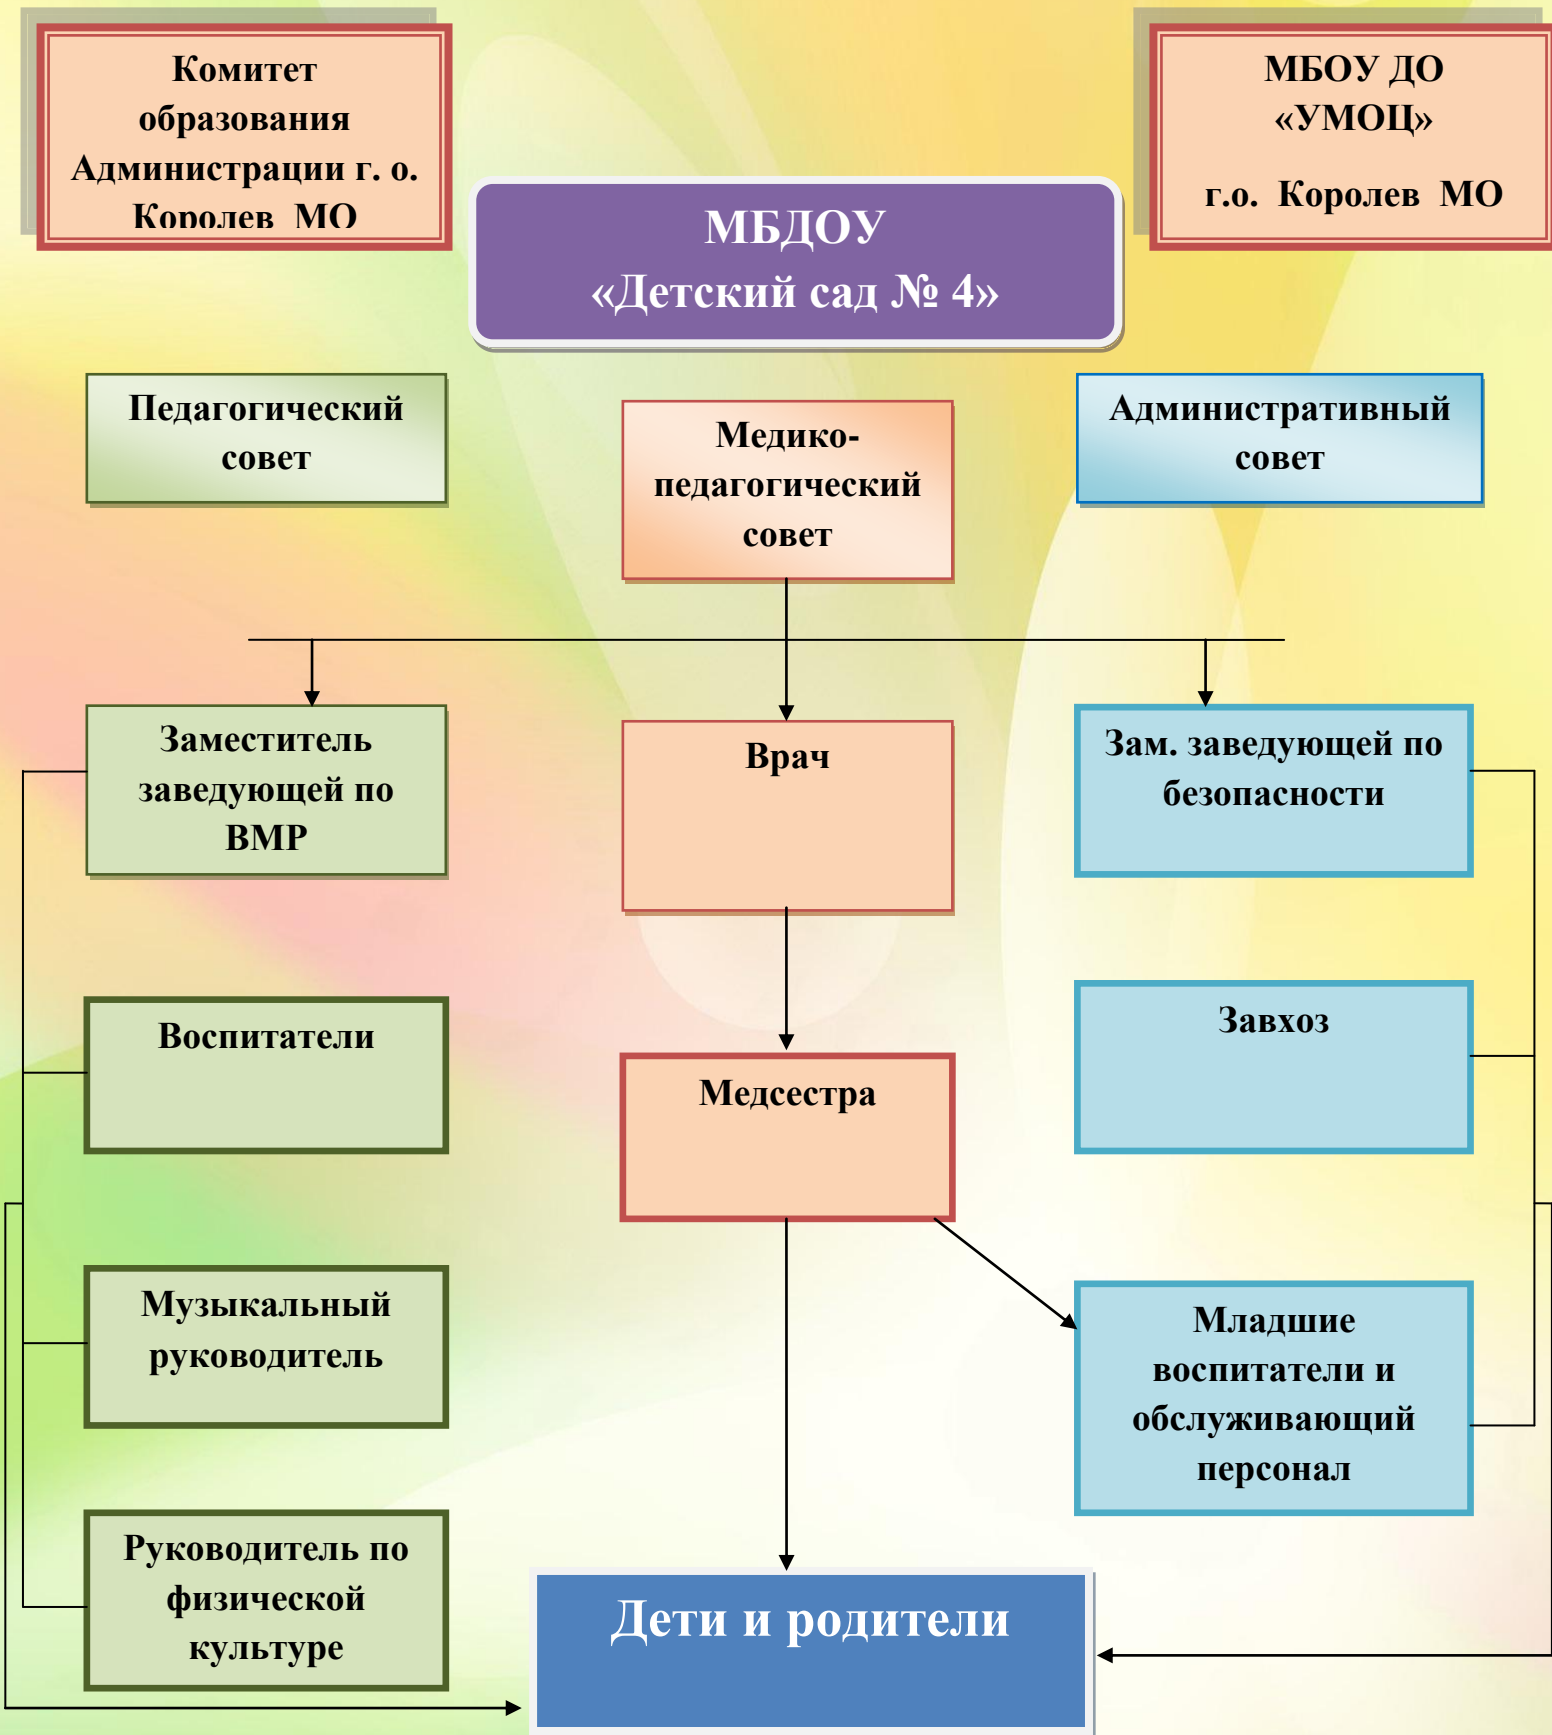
Комитет образования Администрации г. о. Королев МО

МБДОУ «Детский сад № 4»

МБОУ ДО «УМОЦ» г.о. Королев МО

Педагогический совет

Медико-педагогический совет

Административный совет

Заместитель заведующей по ВМР

Врач

Зам. заведующей по безопасности

Воспитатели

Медсестра

Завхоз

Музыкальный руководитель

Младшие воспитатели и обслуживающий персонал

Руководитель по физической культуре

Дети и родители